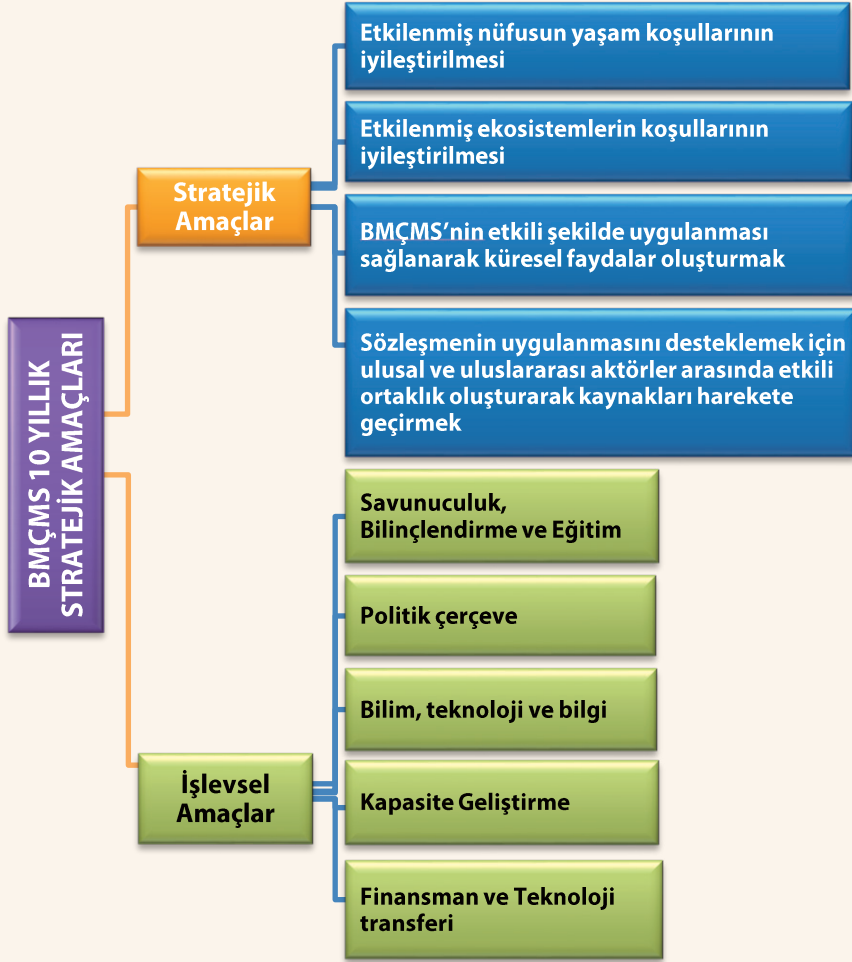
BMÇMS 10 YILLIK STRATEJİK AMAÇLARI

Stratejik Amaçlar

Etkilenmiş nüfusun yaşam koşullarının iyileştirilmesi

Etkilenmiş ekosistemlerin koşullarının iyileştirilmesi

BMÇMS'nin etkili şekilde uygulanması sağlanarak küresel faydalar oluşturmak

Sözleşmenin uygulanmasını desteklemek için ulusal ve uluslararası aktörler arasında etkili ortaklık oluşturarak kaynakları harekete geçirmek

İşlevsel Amaçlar

Savunuculuk, Bilinçlendirme ve Eğitim

Politik çerçeve

Bilim, teknoloji ve bilgi

Kapasite Geliştirme

Finansman ve Teknoloji transferi